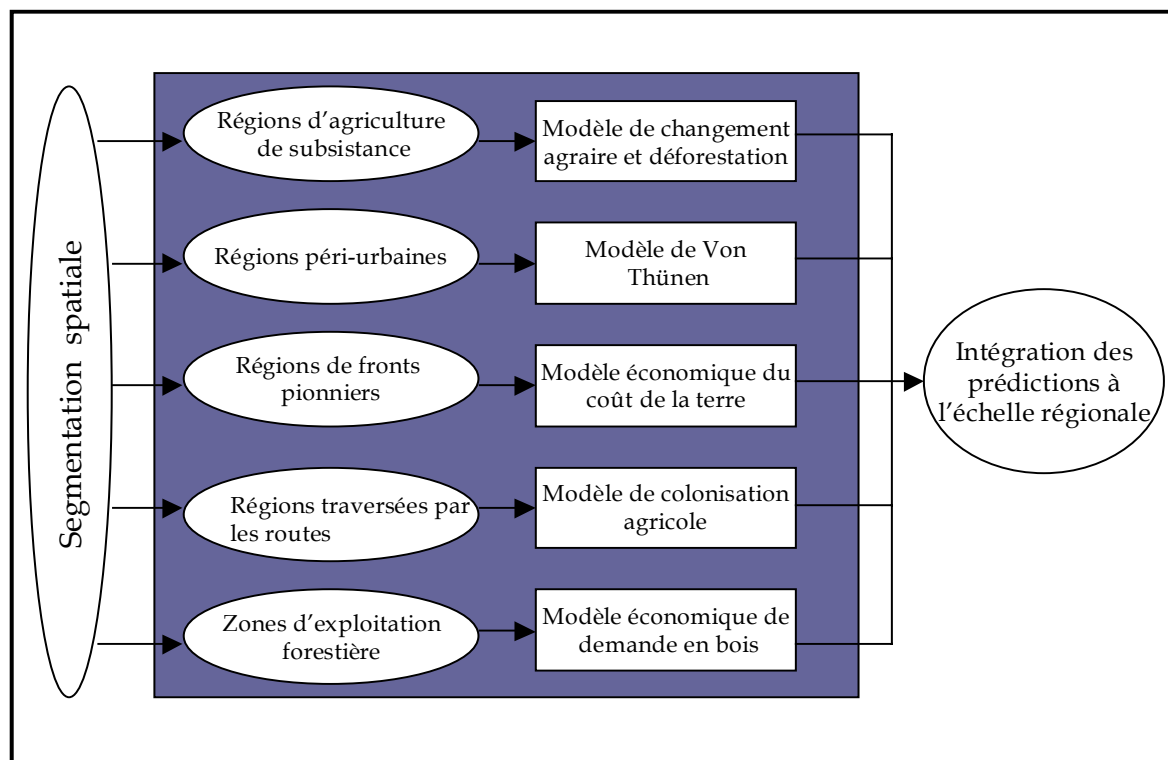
Segmentation spatiale

Régions d'agriculture de subsistance

Modèle de changement agraire et déforestation

Régions péri-urbaines

Modèle de Von Thünen

Régions de fronts pionniers

Modèle économique du coût de la terre

Régions traversées par les routes

Modèle de colonisation agricole

Zones d'exploitation forestière

Modèle économique de demande en bois

Intégration des prédictions à l'échelle régionale